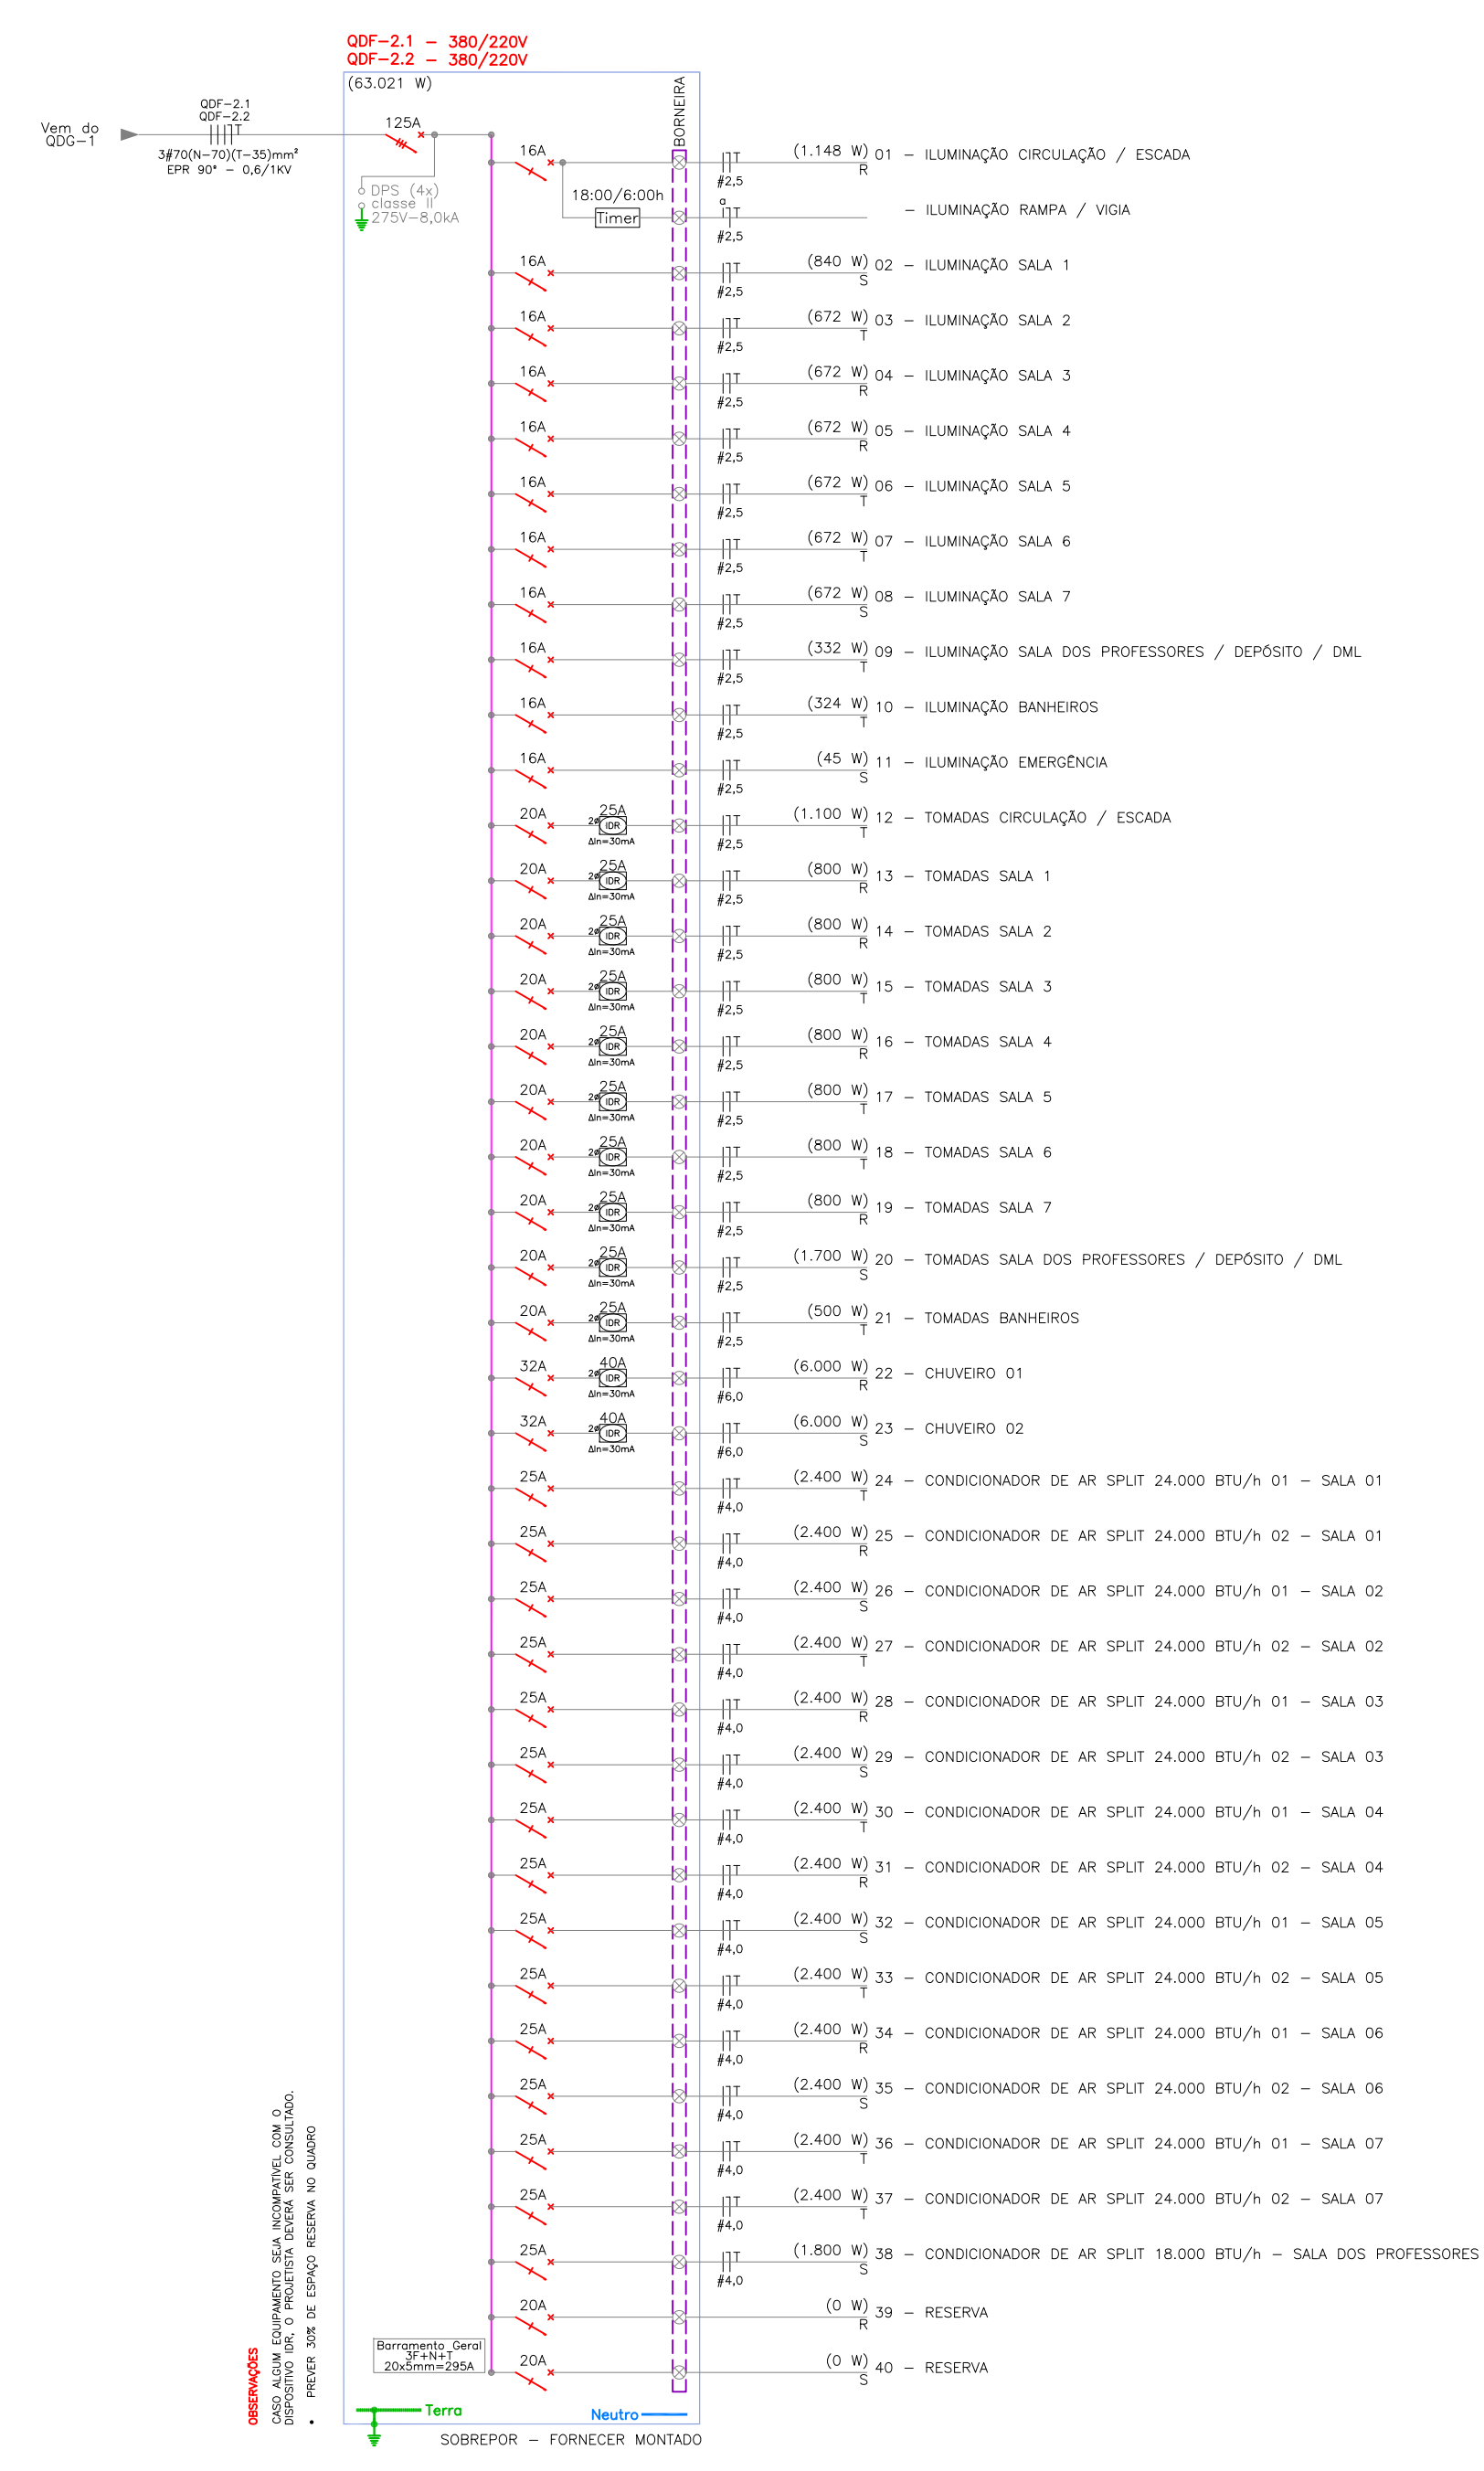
QDF–2.1 – 380/220V
QDF–2.2 – 380/220V
(63.021 W)

Vem do QDG–1
QDF–2.1
QDF–2.2
3#70(N–70)(T–35)mm²
EPR 90° – 0,6/1KV
125A
DPS (4x)
classe II
275V–8,0kA
BORNEIRA

16A
18:00/6:00h
Timer

| Disjuntor | IDR | Cabo | Potência | Fase | Circuito |
|---|---|---|---|---|---|
| 16A | | #2,5 | (1.148 W) | R | 01 – ILUMINAÇÃO CIRCULAÇÃO / ESCADA |
| | | #2,5 | | | – ILUMINAÇÃO RAMPA / VIGIA |
| 16A | | #2,5 | (840 W) | S | 02 – ILUMINAÇÃO SALA 1 |
| 16A | | #2,5 | (672 W) | T | 03 – ILUMINAÇÃO SALA 2 |
| 16A | | #2,5 | (672 W) | R | 04 – ILUMINAÇÃO SALA 3 |
| 16A | | #2,5 | (672 W) | R | 05 – ILUMINAÇÃO SALA 4 |
| 16A | | #2,5 | (672 W) | T | 06 – ILUMINAÇÃO SALA 5 |
| 16A | | #2,5 | (672 W) | T | 07 – ILUMINAÇÃO SALA 6 |
| 16A | | #2,5 | (672 W) | S | 08 – ILUMINAÇÃO SALA 7 |
| 16A | | #2,5 | (332 W) | T | 09 – ILUMINAÇÃO SALA DOS PROFESSORES / DEPÓSITO / DML |
| 16A | | #2,5 | (324 W) | T | 10 – ILUMINAÇÃO BANHEIROS |
| 16A | | #2,5 | (45 W) | S | 11 – ILUMINAÇÃO EMERGÊNCIA |
| 20A | 2ø 25A IDR ΔIn=30mA | #2,5 | (1.100 W) | T | 12 – TOMADAS CIRCULAÇÃO / ESCADA |
| 20A | 2ø 25A IDR ΔIn=30mA | #2,5 | (800 W) | R | 13 – TOMADAS SALA 1 |
| 20A | 2ø 25A IDR ΔIn=30mA | #2,5 | (800 W) | R | 14 – TOMADAS SALA 2 |
| 20A | 2ø 25A IDR ΔIn=30mA | #2,5 | (800 W) | T | 15 – TOMADAS SALA 3 |
| 20A | 2ø 25A IDR ΔIn=30mA | #2,5 | (800 W) | R | 16 – TOMADAS SALA 4 |
| 20A | 2ø 25A IDR ΔIn=30mA | #2,5 | (800 W) | T | 17 – TOMADAS SALA 5 |
| 20A | 2ø 25A IDR ΔIn=30mA | #2,5 | (800 W) | T | 18 – TOMADAS SALA 6 |
| 20A | 2ø 25A IDR ΔIn=30mA | #2,5 | (800 W) | R | 19 – TOMADAS SALA 7 |
| 20A | 2ø 25A IDR ΔIn=30mA | #2,5 | (1.700 W) | S | 20 – TOMADAS SALA DOS PROFESSORES / DEPÓSITO / DML |
| 20A | 2ø 25A IDR ΔIn=30mA | #2,5 | (500 W) | T | 21 – TOMADAS BANHEIROS |
| 32A | 2ø 40A IDR ΔIn=30mA | #6,0 | (6.000 W) | R | 22 – CHUVEIRO 01 |
| 32A | 2ø 40A IDR ΔIn=30mA | #6,0 | (6.000 W) | S | 23 – CHUVEIRO 02 |
| 25A | | #4,0 | (2.400 W) | T | 24 – CONDICIONADOR DE AR SPLIT 24.000 BTU/h 01 – SALA 01 |
| 25A | | #4,0 | (2.400 W) | R | 25 – CONDICIONADOR DE AR SPLIT 24.000 BTU/h 02 – SALA 01 |
| 25A | | #4,0 | (2.400 W) | S | 26 – CONDICIONADOR DE AR SPLIT 24.000 BTU/h 01 – SALA 02 |
| 25A | | #4,0 | (2.400 W) | T | 27 – CONDICIONADOR DE AR SPLIT 24.000 BTU/h 02 – SALA 02 |
| 25A | | #4,0 | (2.400 W) | R | 28 – CONDICIONADOR DE AR SPLIT 24.000 BTU/h 01 – SALA 03 |
| 25A | | #4,0 | (2.400 W) | S | 29 – CONDICIONADOR DE AR SPLIT 24.000 BTU/h 02 – SALA 03 |
| 25A | | #4,0 | (2.400 W) | T | 30 – CONDICIONADOR DE AR SPLIT 24.000 BTU/h 01 – SALA 04 |
| 25A | | #4,0 | (2.400 W) | R | 31 – CONDICIONADOR DE AR SPLIT 24.000 BTU/h 02 – SALA 04 |
| 25A | | #4,0 | (2.400 W) | S | 32 – CONDICIONADOR DE AR SPLIT 24.000 BTU/h 01 – SALA 05 |
| 25A | | #4,0 | (2.400 W) | T | 33 – CONDICIONADOR DE AR SPLIT 24.000 BTU/h 02 – SALA 05 |
| 25A | | #4,0 | (2.400 W) | R | 34 – CONDICIONADOR DE AR SPLIT 24.000 BTU/h 01 – SALA 06 |
| 25A | | #4,0 | (2.400 W) | S | 35 – CONDICIONADOR DE AR SPLIT 24.000 BTU/h 02 – SALA 06 |
| 25A | | #4,0 | (2.400 W) | T | 36 – CONDICIONADOR DE AR SPLIT 24.000 BTU/h 01 – SALA 07 |
| 25A | | #4,0 | (2.400 W) | T | 37 – CONDICIONADOR DE AR SPLIT 24.000 BTU/h 02 – SALA 07 |
| 25A | | #4,0 | (1.800 W) | S | 38 – CONDICIONADOR DE AR SPLIT 18.000 BTU/h – SALA DOS PROFESSORES |
| 20A | | | (0 W) | R | 39 – RESERVA |
| 20A | | | (0 W) | S | 40 – RESERVA |

Barramento Geral
3F+N+T
20x5mm=295A
Terra
Neutro
SOBREPOR – FORNECER MONTADO

OBSERVAÇÕES
CASO ALGUM EQUIPAMENTO SEJA INCOMPATIVEL COM O DISPOSITIVO IDR, O PROJETISTA DEVERÁ SER CONSULTADO.
• PREVER 30% DE ESPAÇO RESERVA NO QUADRO